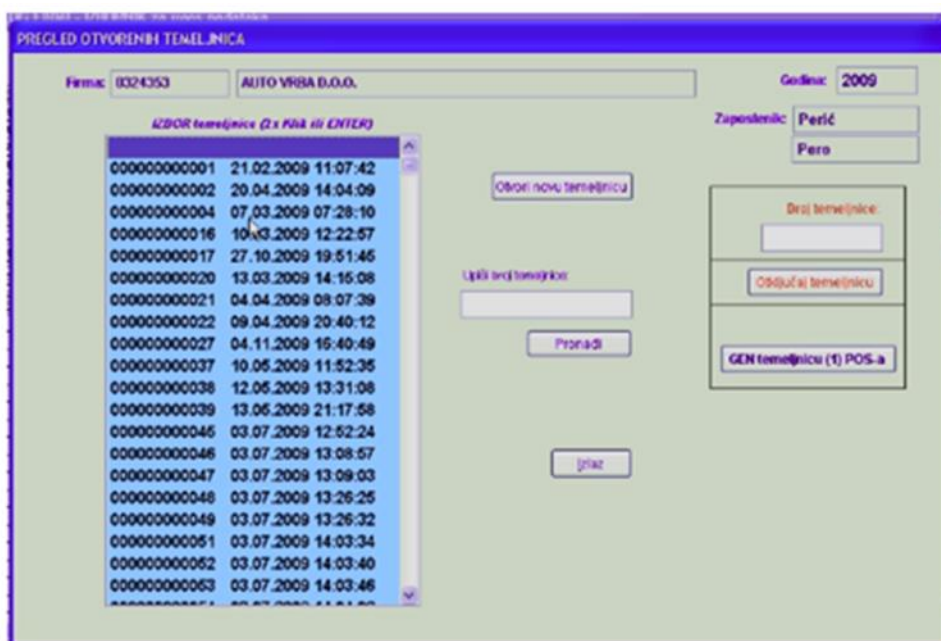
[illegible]

PREGLED OTVORENIH TEMELJNICA

Firma: 0324353

AUTO VRBA D.O.O.

Godina: 2009

IZBOR temeljnice (2x Klik ili ENTER)

Zaposlenik: Perić

Pero

000000000001 21.02.2009 11:07:42
000000000002 20.04.2009 14:04:09
000000000004 07.03.2009 07:28:10
000000000016 10.03.2009 12:22:57
000000000017 27.10.2009 19:51:45
000000000020 13.03.2009 14:15:08
000000000021 04.04.2009 08:07:39
000000000022 09.04.2009 20:40:12
000000000027 04.11.2009 15:40:49
000000000037 10.05.2009 11:52:35
000000000038 12.05.2009 13:31:08
000000000039 13.06.2009 21:17:58
000000000045 03.07.2009 12:52:24
000000000046 03.07.2009 13:08:57
000000000047 03.07.2009 13:09:03
000000000048 03.07.2009 13:26:25
000000000049 03.07.2009 13:26:32
000000000051 03.07.2009 14:03:34
000000000052 03.07.2009 14:03:40
000000000053 03.07.2009 14:03:46
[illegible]

Otvori novu temeljnicu

Broj temeljnice:

Upiši broj temeljnice:

Otključaj temeljnicu

Pronađi

GEN temeljnicu (1) POS-a

Izlaz